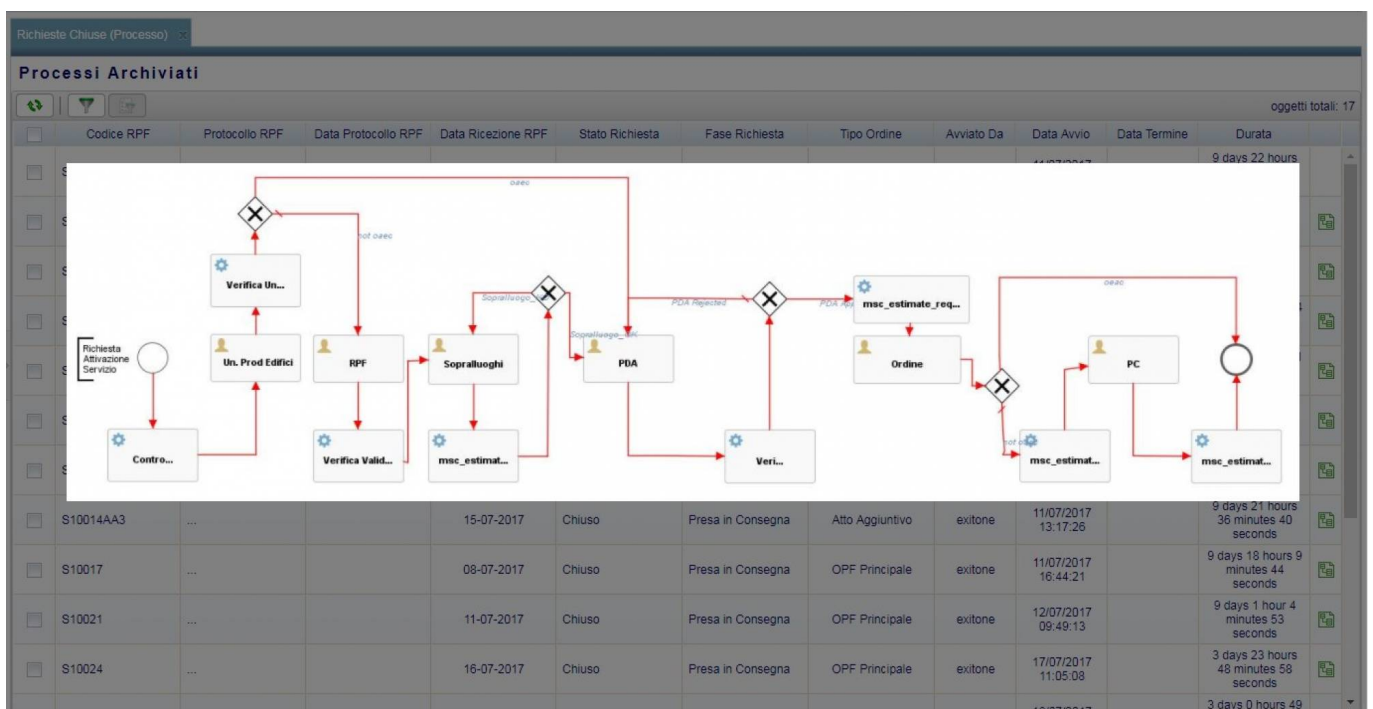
Richieste Chiuse (Processo)

Processi Archiviati

oggetti totali: 17

| | Codice RPF | Protocollo RPF | Data Protocollo RPF | Data Ricezione RPF | Stato Richiesta | Fase Richiesta | Tipo Ordine | Avviato Da | Data Avvio | Data Termine | Durata |
|---|---|---|---|---|---|---|---|---|---|---|---|
| | S | | | | | | | | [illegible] | | 9 days 22 hours |
| | S10014AA3 | ... | | 15-07-2017 | Chiuso | Presa in Consegna | Atto Aggiuntivo | exitone | 11/07/2017 13:17:26 | | 9 days 21 hours 36 minutes 40 seconds |
| | S10017 | ... | | 08-07-2017 | Chiuso | Presa in Consegna | OPF Principale | exitone | 11/07/2017 16:44:21 | | 9 days 18 hours 9 minutes 44 seconds |
| | S10021 | ... | | 11-07-2017 | Chiuso | Presa in Consegna | OPF Principale | exitone | 12/07/2017 09:49:13 | | 9 days 1 hour 4 minutes 53 seconds |
| | S10024 | ... | | 16-07-2017 | Chiuso | Presa in Consegna | OPF Principale | exitone | 17/07/2017 11:05:08 | | 3 days 23 hours 48 minutes 58 seconds |
| | | | | | | | | | | | 3 days 0 hours 49 |

oaec
not oaec
Verifica Un...
Sopralluogo_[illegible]
Sopralluogo_OK
PDA Rejected
PDA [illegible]
msc_estimate_req...
oaec
Richiesta Attivazione Servizio
Un. Prod Edifici
RPF
Sopralluoghi
PDA
Ordine
PC
not oaec
Contro...
Verifica Valid...
msc_estimat...
Veri...
msc_estimat...
msc_estimat...